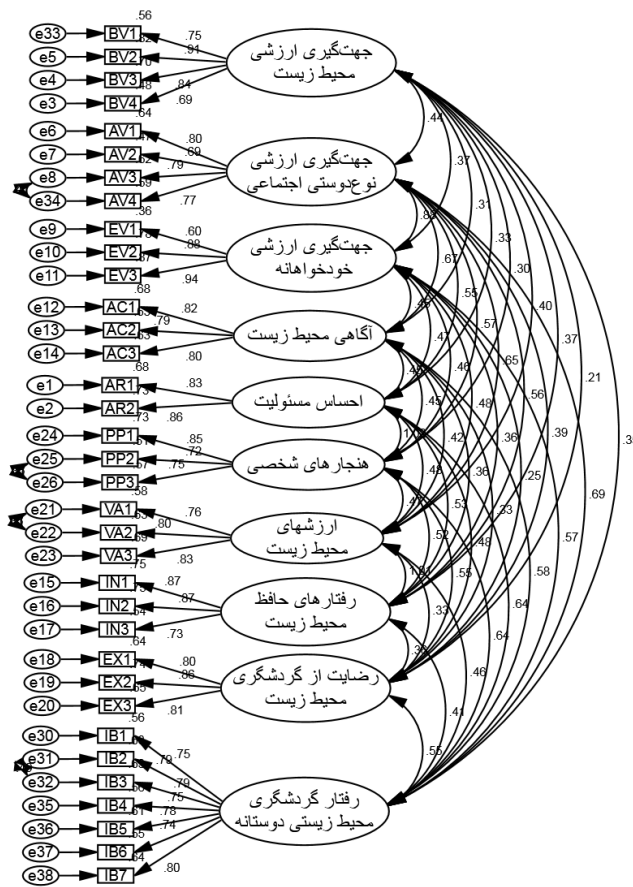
e33 BV1 .56
e5 BV2 .82
e4 BV3 .70
e3 BV4 .48
.75 .91 .84 .69
.64
جهت‌گیری ارزشی محیط زیست

e6 AV1
e7 AV2 .47
e8 AV3 .62
e34 AV4 .69
.80 .69 .79 .77
.36
جهت‌گیری ارزشی نوع‌دوستی اجتماعی

e9 EV1
e10 EV2 .78
e11 EV3 .87
.60 .88 .94
.88
جهت‌گیری ارزشی خودخواهانه

e12 AC1
e13 AC2 .63
e14 AC3 .63
.82 .79 .80
.68
آگاهی محیط زیست

e1 AR1
e2 AR2 .74
.83 .86
.73
احساس مسئولیت

e24 PP1
e25 PP2 .51
e26 PP3 .57
.85 .72 .75
.58
هنجارهای شخصی

e21 VA1
e22 VA2 .58
e23 VA3 .69
.76 .80 .83
.75
ارزشهای محیط زیست

e15 IN1
e16 IN2 .75
e17 IN3 .54
.87 .87 .73
.64
رفتارهای حافظ محیط زیست

e18 EX1
e19 EX2 .74
e20 EX3 .65
.80 .86 .81
.56
رضایت از گردشگری محیط زیست

e30 IB1
e31 IB2 .63
e32 IB3 .62
e35 IB4 .56
e36 IB5 .61
e37 IB6 .55
e38 IB7 .64
.75 .79 .79 .75 .78 .74 .80
رفتار گردشگری محیط زیستی دوستانه

.44 .37 .31 .33 .30 .40 .37 .21 .38
.88 .67 .55 .57 .65 .56 .39 .69
.45 .47 .46 .48 .36 .25 .57
.48 .45 .42 .36 .33 .58
.17 .48 .53 .48 .64
.46 .52 .55 .64
1.01 .33 .46
.38 .41
.56